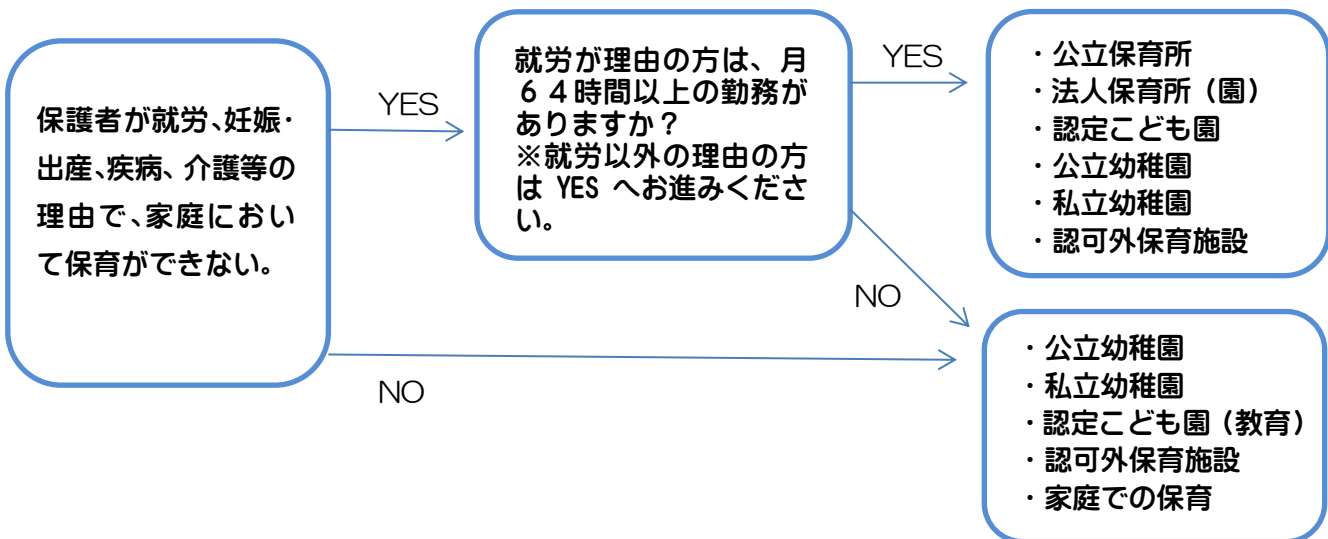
保護者が就労、妊娠・出産、疾病、介護等の理由で、家庭において保育ができない。

YES

就労が理由の方は、月６４時間以上の勤務がありますか？
※就労以外の理由の方は YES へお進みください。

YES

・公立保育所
・法人保育所（園）
・認定こども園
・公立幼稚園
・私立幼稚園
・認可外保育施設

NO

・公立幼稚園
・私立幼稚園
・認定こども園（教育）
・認可外保育施設
・家庭での保育

NO